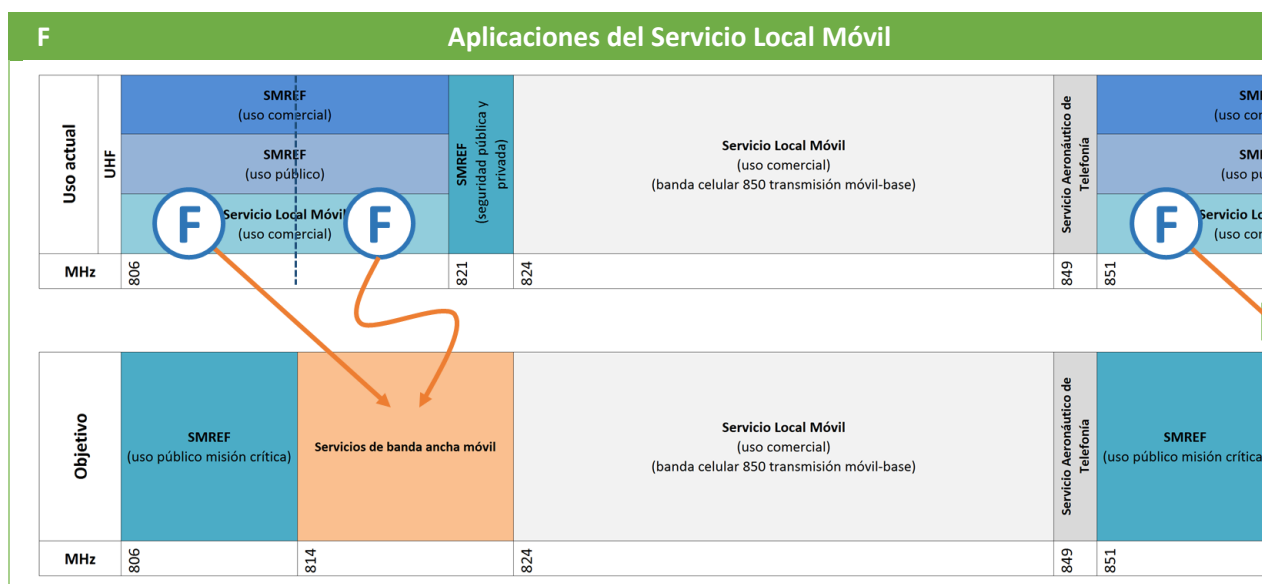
F Aplicaciones del Servicio Local Móvil

| Uso actual | UHF | SMREF (uso comercial) / SMREF (uso público) / Servicio Local Móvil (uso comercial) | SMREF (seguridad pública y privada) | Servicio Local Móvil (uso comercial) (banda celular 850 transmisión móvil-base) | Servicio Aeronáutico de Telefonía | SMI (uso co / SMI (uso pu / Servicio Lo (uso cor |
|---|---|---|---|---|---|---|
| MHz | | 806 | 821 | 824 | 849 | 851 |

F F F

| Objetivo | SMREF (uso público misión crítica) | Servicios de banda ancha móvil | Servicio Local Móvil (uso comercial) (banda celular 850 transmisión móvil-base) | Servicio Aeronáutico de Telefonía | SMREF (uso público misión crítica |
|---|---|---|---|---|---|
| MHz | 806 | 814 | 824 | 849 | 851 |